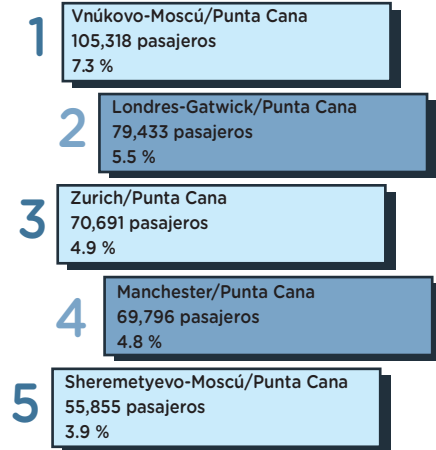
1
Vnúkovo-Moscú/Punta Cana
105,318 pasajeros
7.3 %

2
Londres-Gatwick/Punta Cana
79,433 pasajeros
5.5 %

3
Zurich/Punta Cana
70,691 pasajeros
4.9 %

4
Manchester/Punta Cana
69,796 pasajeros
4.8 %

5
Sheremetyevo-Moscú/Punta Cana
55,855 pasajeros
3.9 %